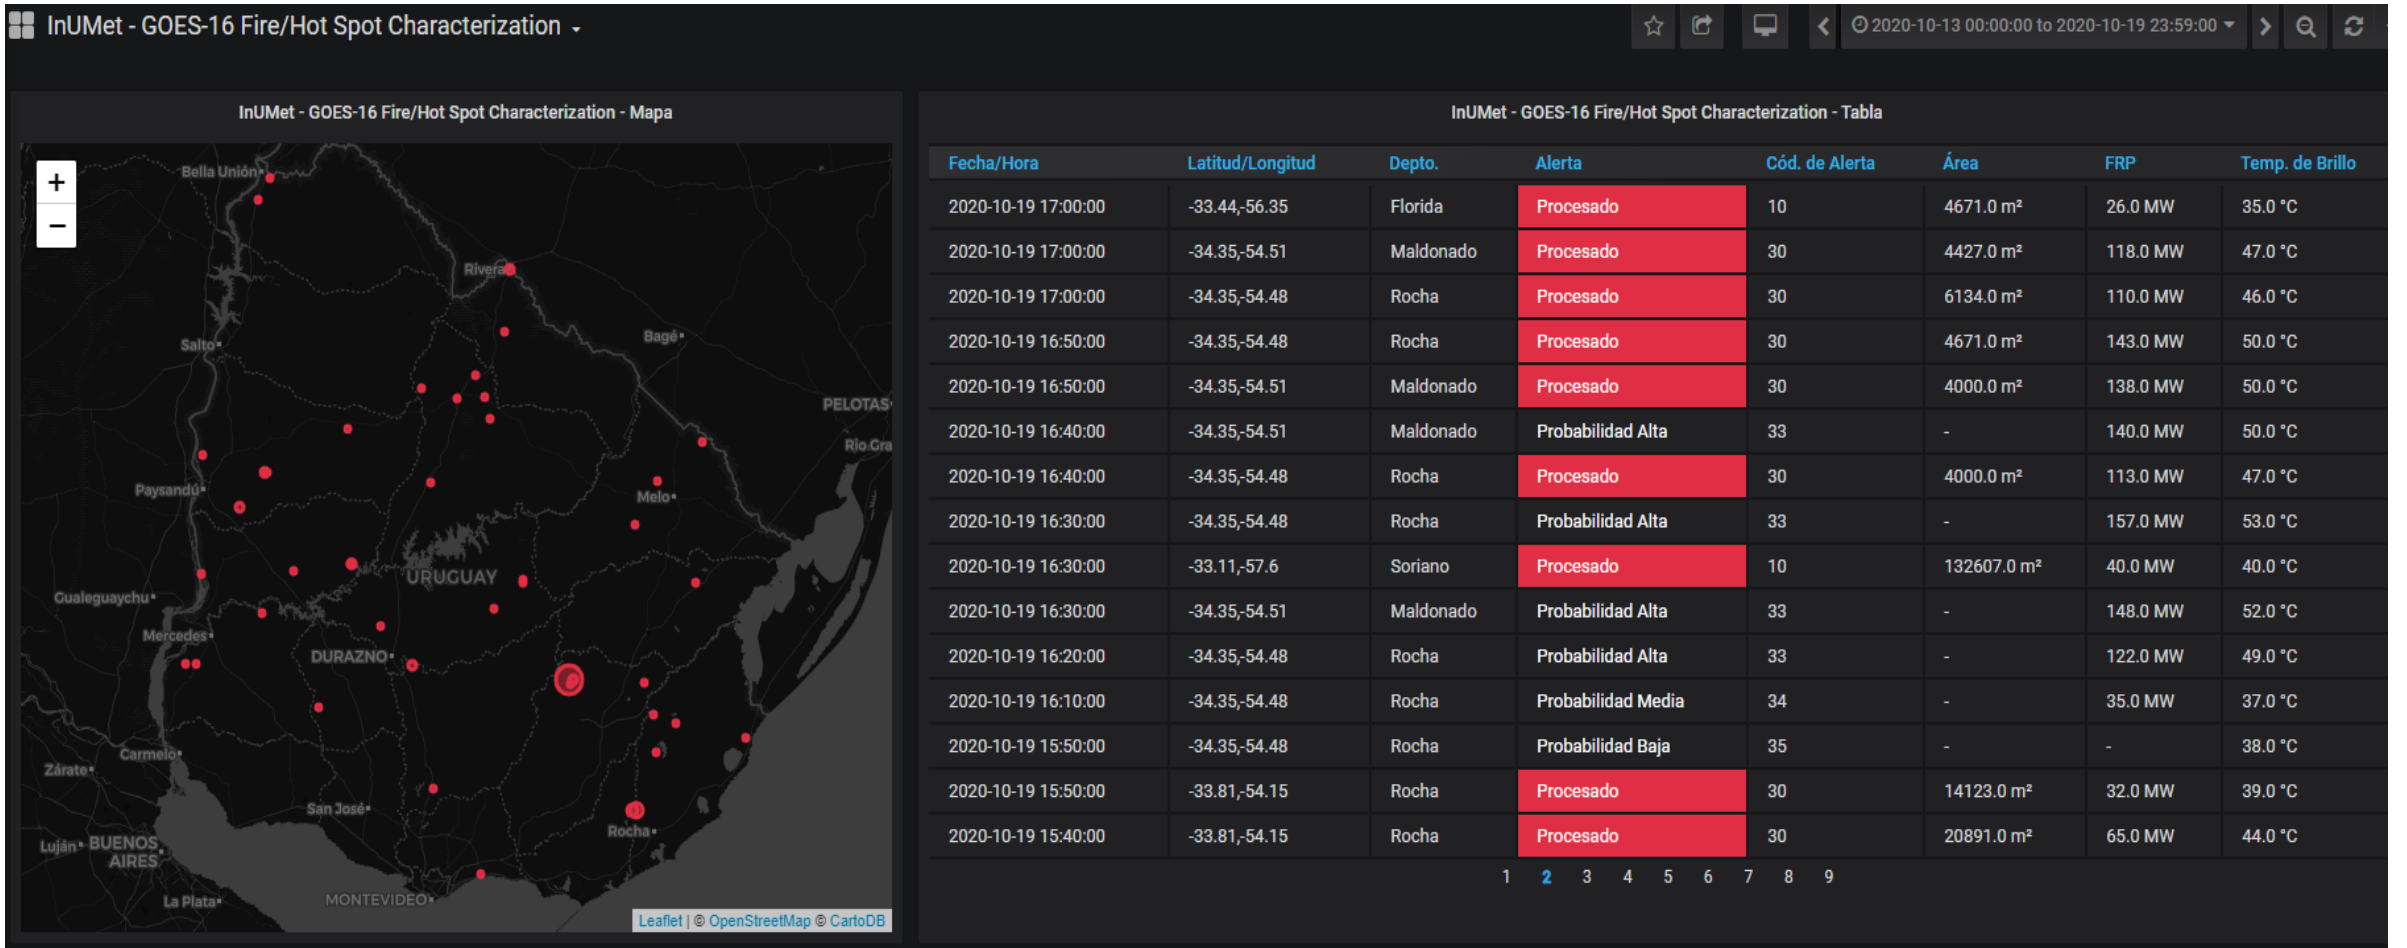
InUMet - GOES-16 Fire/Hot Spot Characterization

2020-10-13 00:00:00 to 2020-10-19 23:59:00

InUMet - GOES-16 Fire/Hot Spot Characterization - Mapa

+
−

Bella Unión
Rivera
Salto
Bagé
PELOTAS
Rio Gra
Paysandú
Melo
URUGUAY
Gualeguaychu
Mercedes
DURAZNO
Carmelo
Zárate
San José
Rocha
Luján
BUENOS AIRES
MONTEVIDEO
La Plata

Leaflet | © OpenStreetMap © CartoDB

InUMet - GOES-16 Fire/Hot Spot Characterization - Tabla

| Fecha/Hora | Latitud/Longitud | Depto. | Alerta | Cód. de Alerta | Área | FRP | Temp. de Brillo |
|---|---|---|---|---|---|---|---|
| 2020-10-19 17:00:00 | -33.44,-56.35 | Florida | Procesado | 10 | 4671.0 m² | 26.0 MW | 35.0 °C |
| 2020-10-19 17:00:00 | -34.35,-54.51 | Maldonado | Procesado | 30 | 4427.0 m² | 118.0 MW | 47.0 °C |
| 2020-10-19 17:00:00 | -34.35,-54.48 | Rocha | Procesado | 30 | 6134.0 m² | 110.0 MW | 46.0 °C |
| 2020-10-19 16:50:00 | -34.35,-54.48 | Rocha | Procesado | 30 | 4671.0 m² | 143.0 MW | 50.0 °C |
| 2020-10-19 16:50:00 | -34.35,-54.51 | Maldonado | Procesado | 30 | 4000.0 m² | 138.0 MW | 50.0 °C |
| 2020-10-19 16:40:00 | -34.35,-54.51 | Maldonado | Probabilidad Alta | 33 | - | 140.0 MW | 50.0 °C |
| 2020-10-19 16:40:00 | -34.35,-54.48 | Rocha | Procesado | 30 | 4000.0 m² | 113.0 MW | 47.0 °C |
| 2020-10-19 16:30:00 | -34.35,-54.48 | Rocha | Probabilidad Alta | 33 | - | 157.0 MW | 53.0 °C |
| 2020-10-19 16:30:00 | -33.11,-57.6 | Soriano | Procesado | 10 | 132607.0 m² | 40.0 MW | 40.0 °C |
| 2020-10-19 16:30:00 | -34.35,-54.51 | Maldonado | Probabilidad Alta | 33 | - | 148.0 MW | 52.0 °C |
| 2020-10-19 16:20:00 | -34.35,-54.48 | Rocha | Probabilidad Alta | 33 | - | 122.0 MW | 49.0 °C |
| 2020-10-19 16:10:00 | -34.35,-54.48 | Rocha | Probabilidad Media | 34 | - | 35.0 MW | 37.0 °C |
| 2020-10-19 15:50:00 | -34.35,-54.48 | Rocha | Probabilidad Baja | 35 | - | - | 38.0 °C |
| 2020-10-19 15:50:00 | -33.81,-54.15 | Rocha | Procesado | 30 | 14123.0 m² | 32.0 MW | 39.0 °C |
| 2020-10-19 15:40:00 | -33.81,-54.15 | Rocha | Procesado | 30 | 20891.0 m² | 65.0 MW | 44.0 °C |

1 2 3 4 5 6 7 8 9